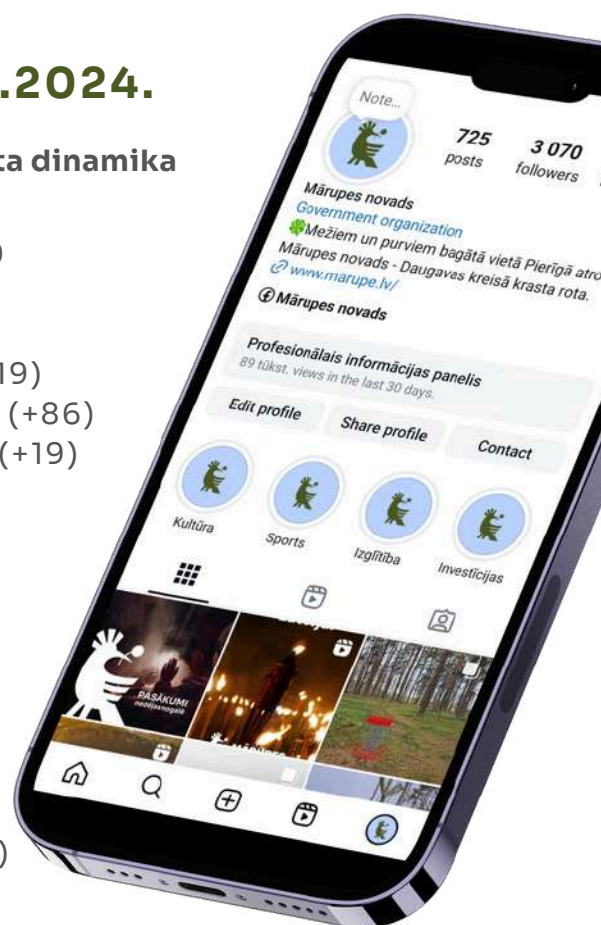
.2024.

ta dinamika

)

19)
(+86)
(+19)

)

Note...

725
posts

3 070
followers

Mārupes novads
Government organization
Mežiem un purviem bagātā vietā Pierīgā atro
Mārupes novads - Daugavas kreisā krasta rota.
www.marupe.lv/
Mārupes novads

Profesionālais informācijas panelis
89 tūkst. views in the last 30 days.

Edit profile
Share profile
Contact

Kultūra
Sports
Izglītība
Investīcijas

PASĀKUMI
nedēļas nogalē